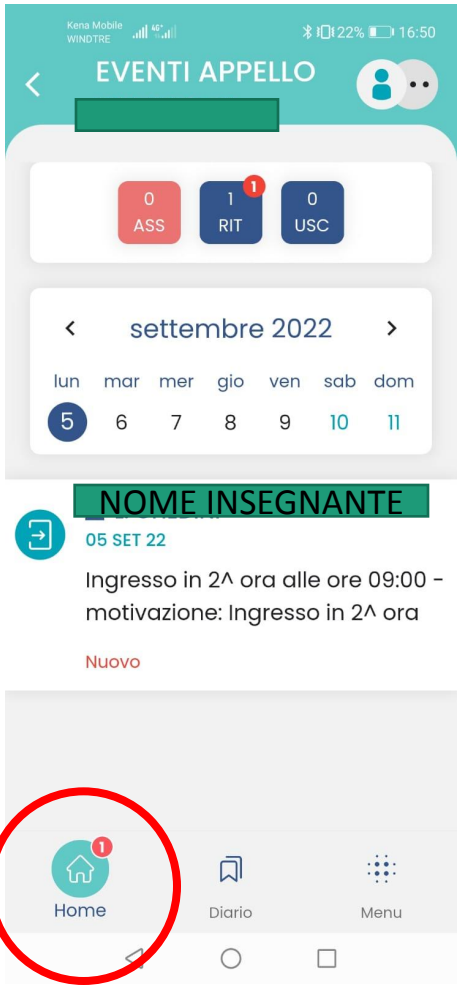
Kena Mobile WINDTRE 22% 16:50

EVENTI APPELLO

0 ASS
1 RIT 1
0 USC

settembre 2022

lun mar mer gio ven sab dom
5 6 7 8 9 10 11

NOME INSEGNANTE
05 SET 22
Ingresso in 2^ ora alle ore 09:00 - motivazione: Ingresso in 2^ ora

Nuovo

1 Home
Diario
Menu